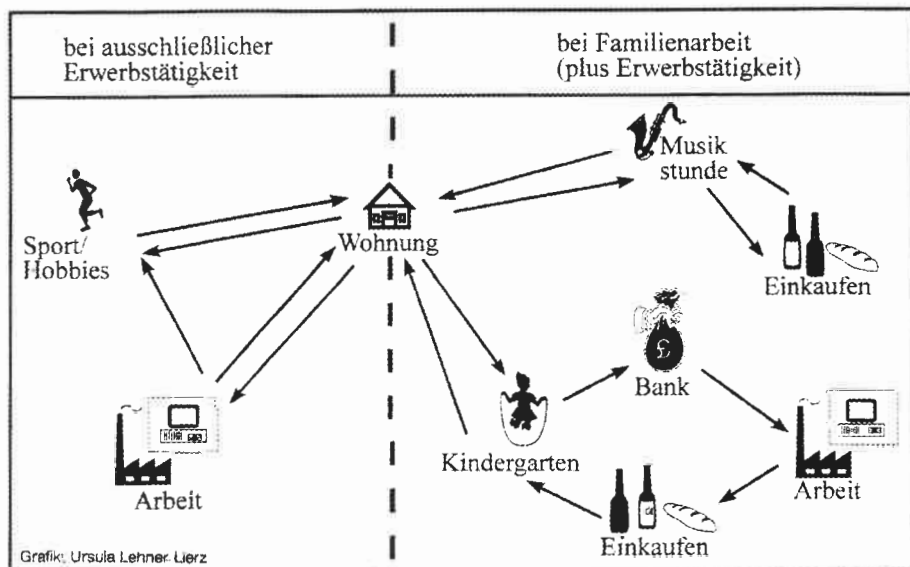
bei ausschließlicher Erwerbstätigkeit

bei Familienarbeit (plus Erwerbstätigkeit)

Sport/ Hobbies

Wohnung

Musik stunde

Einkaufen

Bank

Arbeit

Kindergarten

Arbeit

Einkaufen

Grafik: Ursula Lehner-Lierz